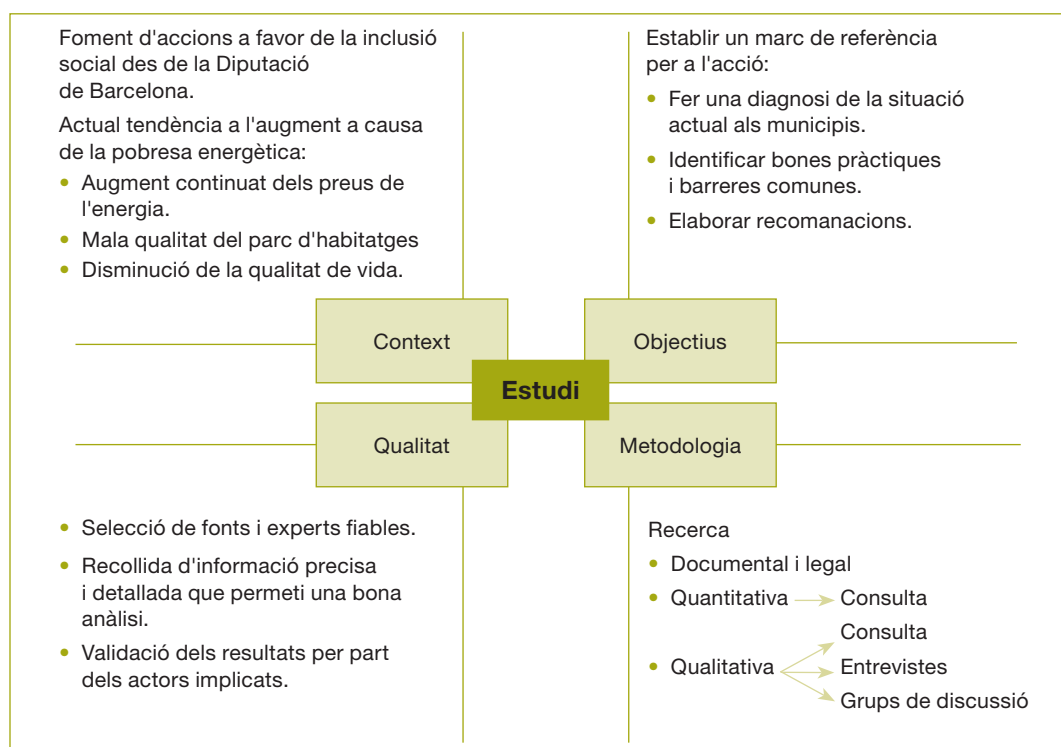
Foment d'accions a favor de la inclusió social des de la Diputació de Barcelona.

Actual tendència a l'augment a causa de la pobresa energètica:

- Augment continuat dels preus de l'energia.
- Mala qualitat del parc d'habitatges
- Disminució de la qualitat de vida.

Establir un marc de referència per a l'acció:

- Fer una diagnosi de la situació actual als municipis.
- Identificar bones pràctiques i barreres comunes.
- Elaborar recomanacions.

Context

Objectius

Estudi

Qualitat

Metodologia

- Selecció de fonts i experts fiables.
- Recollida d'informació precisa i detallada que permeti una bona anàlisi.
- Validació dels resultats per part dels actors implicats.

Recerca

- Documental i legal
- Quantitativa → Consulta
- Qualitativa → Consulta → Entrevistes → Grups de discussió